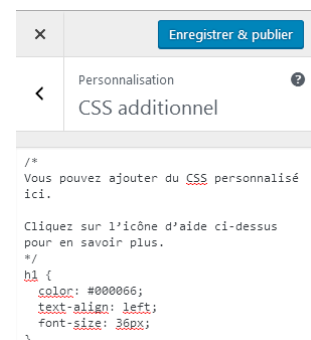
×

Enregistrer & publier

<

Personnalisation

?

CSS additionnel

/*
Vous pouvez ajouter du CSS personnalisé ici.

Cliquez sur l'icône d'aide ci-dessus pour en savoir plus.
*/
h1 {
color: #000066;
text-align: left;
font-size: 36px;
}